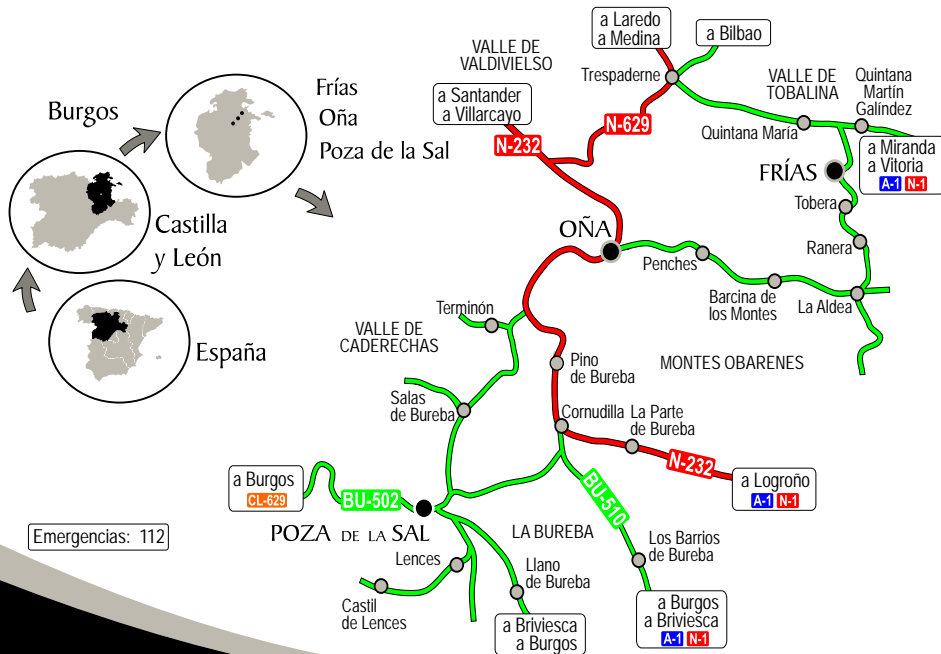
Burgos

Frías
Oña
Poza de la Sal

Castilla y León

España

VALLE DE VALDIVIELSO

a Laredo
a Medina

a Bilbao

Trespaderne

VALLE DE TOBALINA

Quintana Martín Galíndez

a Santander
a Villarcayo

N-629

N-232

Quintana María

a Miranda
a Vitoria
A-1 N-1

FRÍAS

Tobera

OÑA

Ranera

Penches

Barcina de los Montes

La Aldea

Terminón

VALLE DE CADERECHAS

Pino de Bureba

MONTES OBARENES

Salas de Bureba

Cornudilla

La Parte de Bureba

N-232

a Logroño
A-1 N-1

a Burgos
CL-629

BU-502

BU-510

POZA DE LA SAL

Emergencias: 112

LA BUREBA

Los Barrios de Bureba

Lences

Llano de Bureba

Castil de Lences

a Briviesca
a Burgos

a Burgos
a Briviesca
A-1 N-1